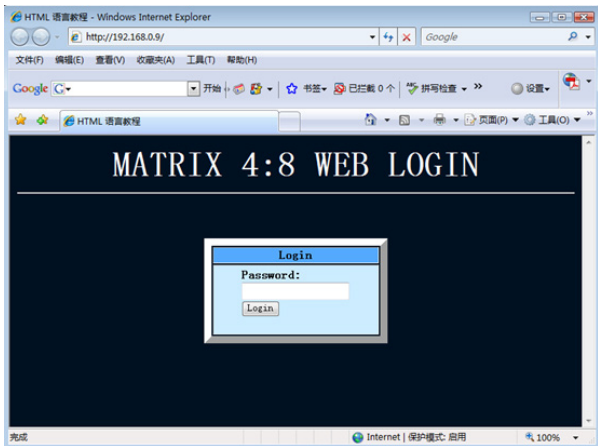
HTML 语言教程 - Windows Internet Explorer

http://192.168.0.9/

Google

文件(F) 编辑(E) 查看(V) 收藏夹(A) 工具(T) 帮助(H)

Google G▾ 开始 书签▾ 已拦截 0 个 拼写检查 ▾ » 设置▾

HTML 语言教程

页面(P) ▾ 工具(O) ▾

MATRIX 4:8 WEB LOGIN

Login

Password:

Login

完成 Internet | 保护模式: 启用 100%